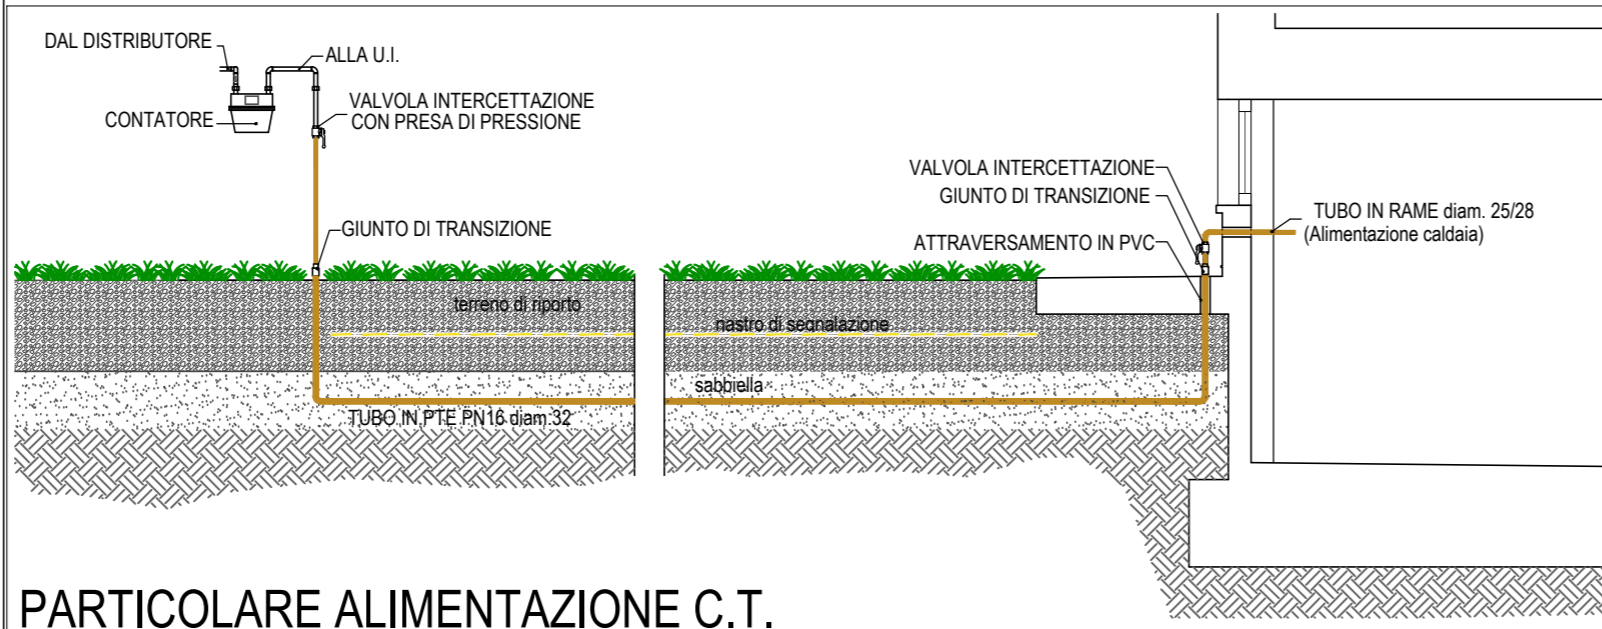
DAL DISTRIBUTORE
ALLA U.I.
CONTATORE
VALVOLA INTERCETTAZIONE CON PRESA DI PRESSIONE
GIUNTO DI TRANSIZIONE
terreno di riporto
TUBO IN PTE PN16 diam.32
VALVOLA INTERCETTAZIONE
GIUNTO DI TRANSIZIONE
ATTRAVERSAMENTO IN PVC
TUBO IN RAME diam. 25/28
(Alimentazione caldaia)
nastro di segnalazione
sabbiella

PARTICOLARE ALIMENTAZIONE C.T.